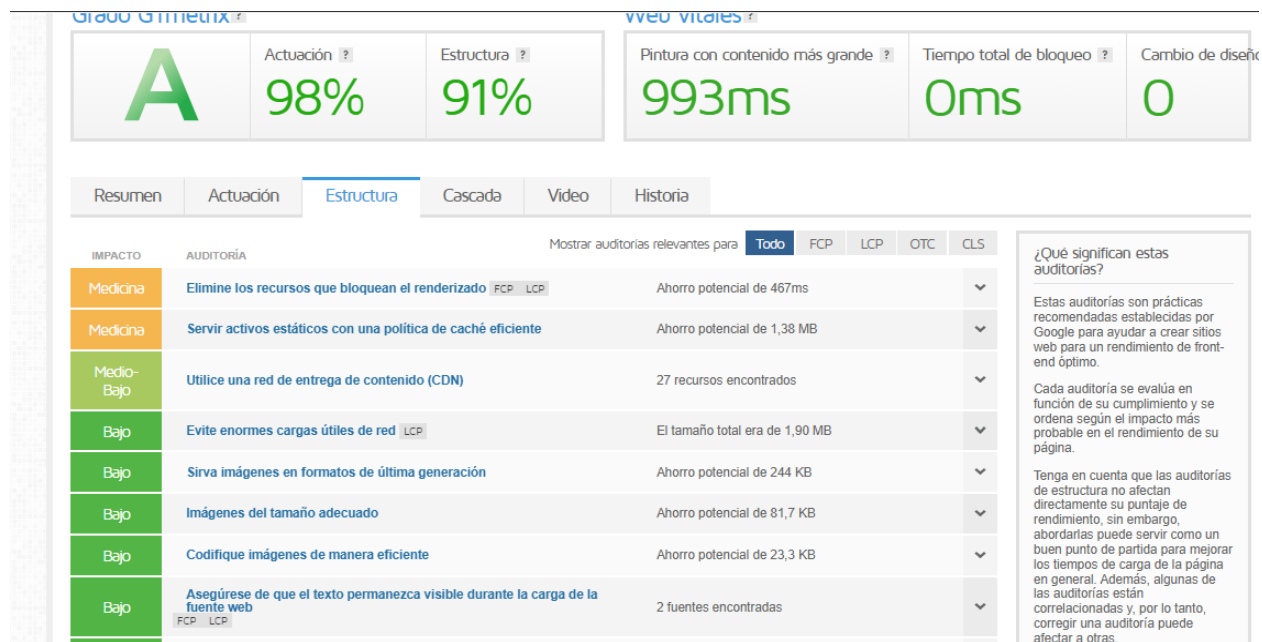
Grado GTmetrix ?

Web Vitales ?

A

Actuación ?
98%

Estructura ?
91%

Pintura con contenido más grande ?
993ms

Tiempo total de bloqueo ?
0ms

Cambio de diseñ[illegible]
0

Resumen | Actuación | Estructura | Cascada | Video | Historia

IMPACTO | AUDITORÍA

Mostrar auditorías relevantes para | Todo | FCP | LCP | OTC | CLS

| Impacto | Auditoría | Resultado |
|---|---|---|
| Medicina | Elimine los recursos que bloquean el renderizado FCP LCP | Ahorro potencial de 467ms |
| Medicina | Servir activos estáticos con una política de caché eficiente | Ahorro potencial de 1,38 MB |
| Medio-Bajo | Utilice una red de entrega de contenido (CDN) | 27 recursos encontrados |
| Bajo | Evite enormes cargas útiles de red LCP | El tamaño total era de 1,90 MB |
| Bajo | Sirva imágenes en formatos de última generación | Ahorro potencial de 244 KB |
| Bajo | Imágenes del tamaño adecuado | Ahorro potencial de 81,7 KB |
| Bajo | Codifique imágenes de manera eficiente | Ahorro potencial de 23,3 KB |
| Bajo | Asegúrese de que el texto permanezca visible durante la carga de la fuente web FCP LCP | 2 fuentes encontradas |

¿Qué significan estas auditorías?

Estas auditorías son prácticas recomendadas basadas por Google para ayudar a crear sitios web para un rendimiento de front-end óptimo.

Cada auditoría se evalúa en función de su cumplimiento y se ordena según el impacto más probable en el rendimiento de su página.

Tenga en cuenta que las auditorías de estructura no afectan directamente su puntaje de rendimiento, sin embargo, abordarlas puede servir como un buen punto de partida para mejorar los tiempos de carga de la página en general. Además, algunas de las auditorías están correlacionadas y, por lo tanto, corregir una auditoría puede afectar a otras.